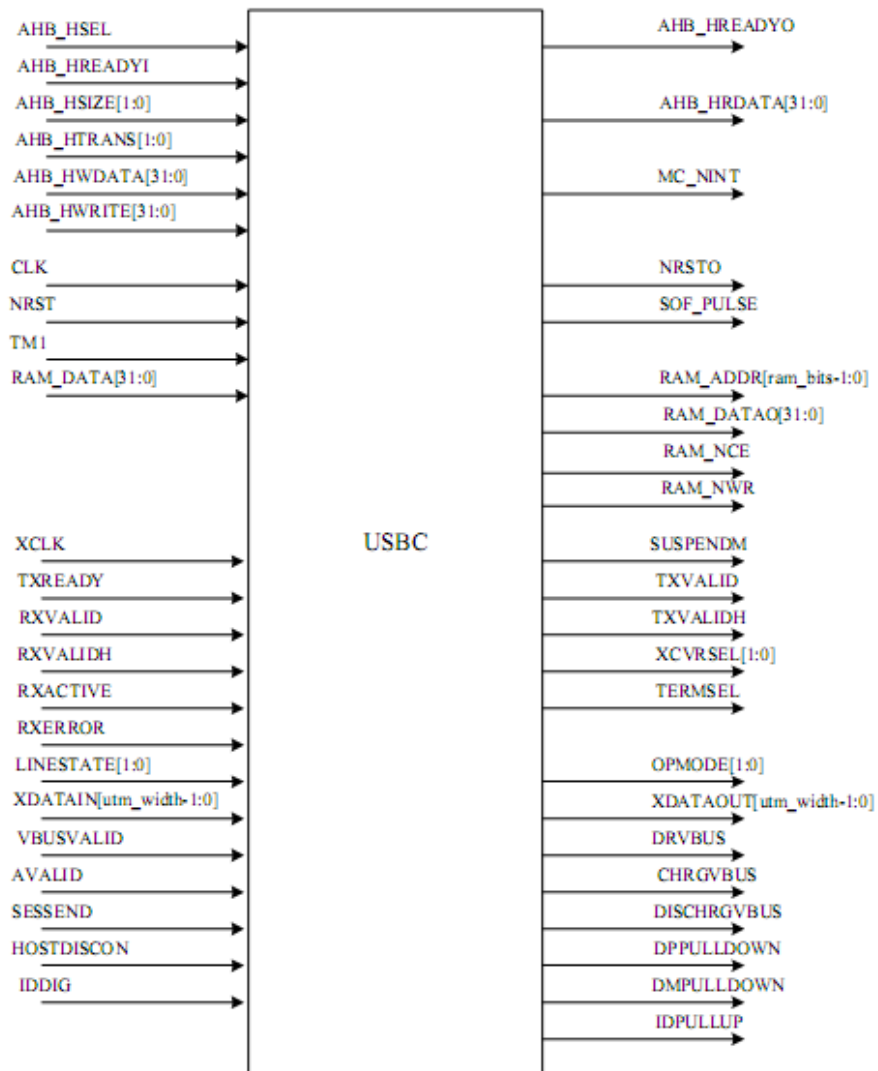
AHB_HSEL
AHB_HREADYI
AHB_HSIZE[1:0]
AHB_HTRANS[1:0]
AHB_HWDATA[31:0]
AHB_HWRITE[31:0]
CLK
NRST
TM1
RAM_DATA[31:0]
XCLK
TXREADY
RXVALID
RXVALIDH
RXACTIVE
RXERROR
LINESTATE[1:0]
XDATAIN[utm_width-1:0]
VBUSVALID
AVALID
SESSEND
HOSTDISCON
IDDIG

USBC

AHB_HREADYO
AHB_HRDATA[31:0]
MC_NINT
NRSTO
SOF_PULSE
RAM_ADDR[ram_bits-1:0]
RAM_DATAO[31:0]
RAM_NCE
RAM_NWR
SUSPENDM
TXVALID
TXVALIDH
XCVRSEL[1:0]
TERMSEL
OPMODE[1:0]
XDATAOUT[utm_width-1:0]
DRVBUS
CHRGVBUS
DISCHRGVBUS
DPPULLDOWN
DMPULLDOWN
IDPULLUP